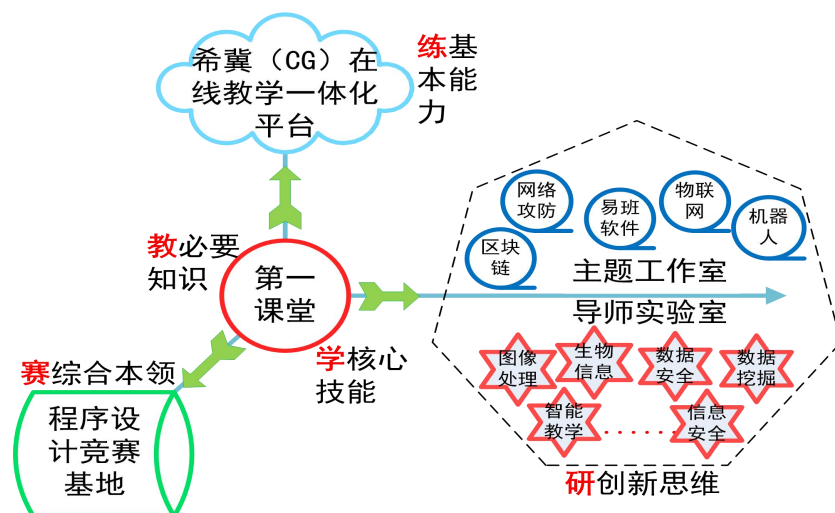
希冀（CG）在线教学一体化平台

练基本能力

网络攻防

易班软件

物联网

机器人

区块链

主题工作室

教必要知识

第一课堂

导师实验室

学核心技能

赛综合本领

图像处理

生物信息

数据安全

数据挖掘

程序设计竞赛基地

智能教学

信息安全

研创新思维